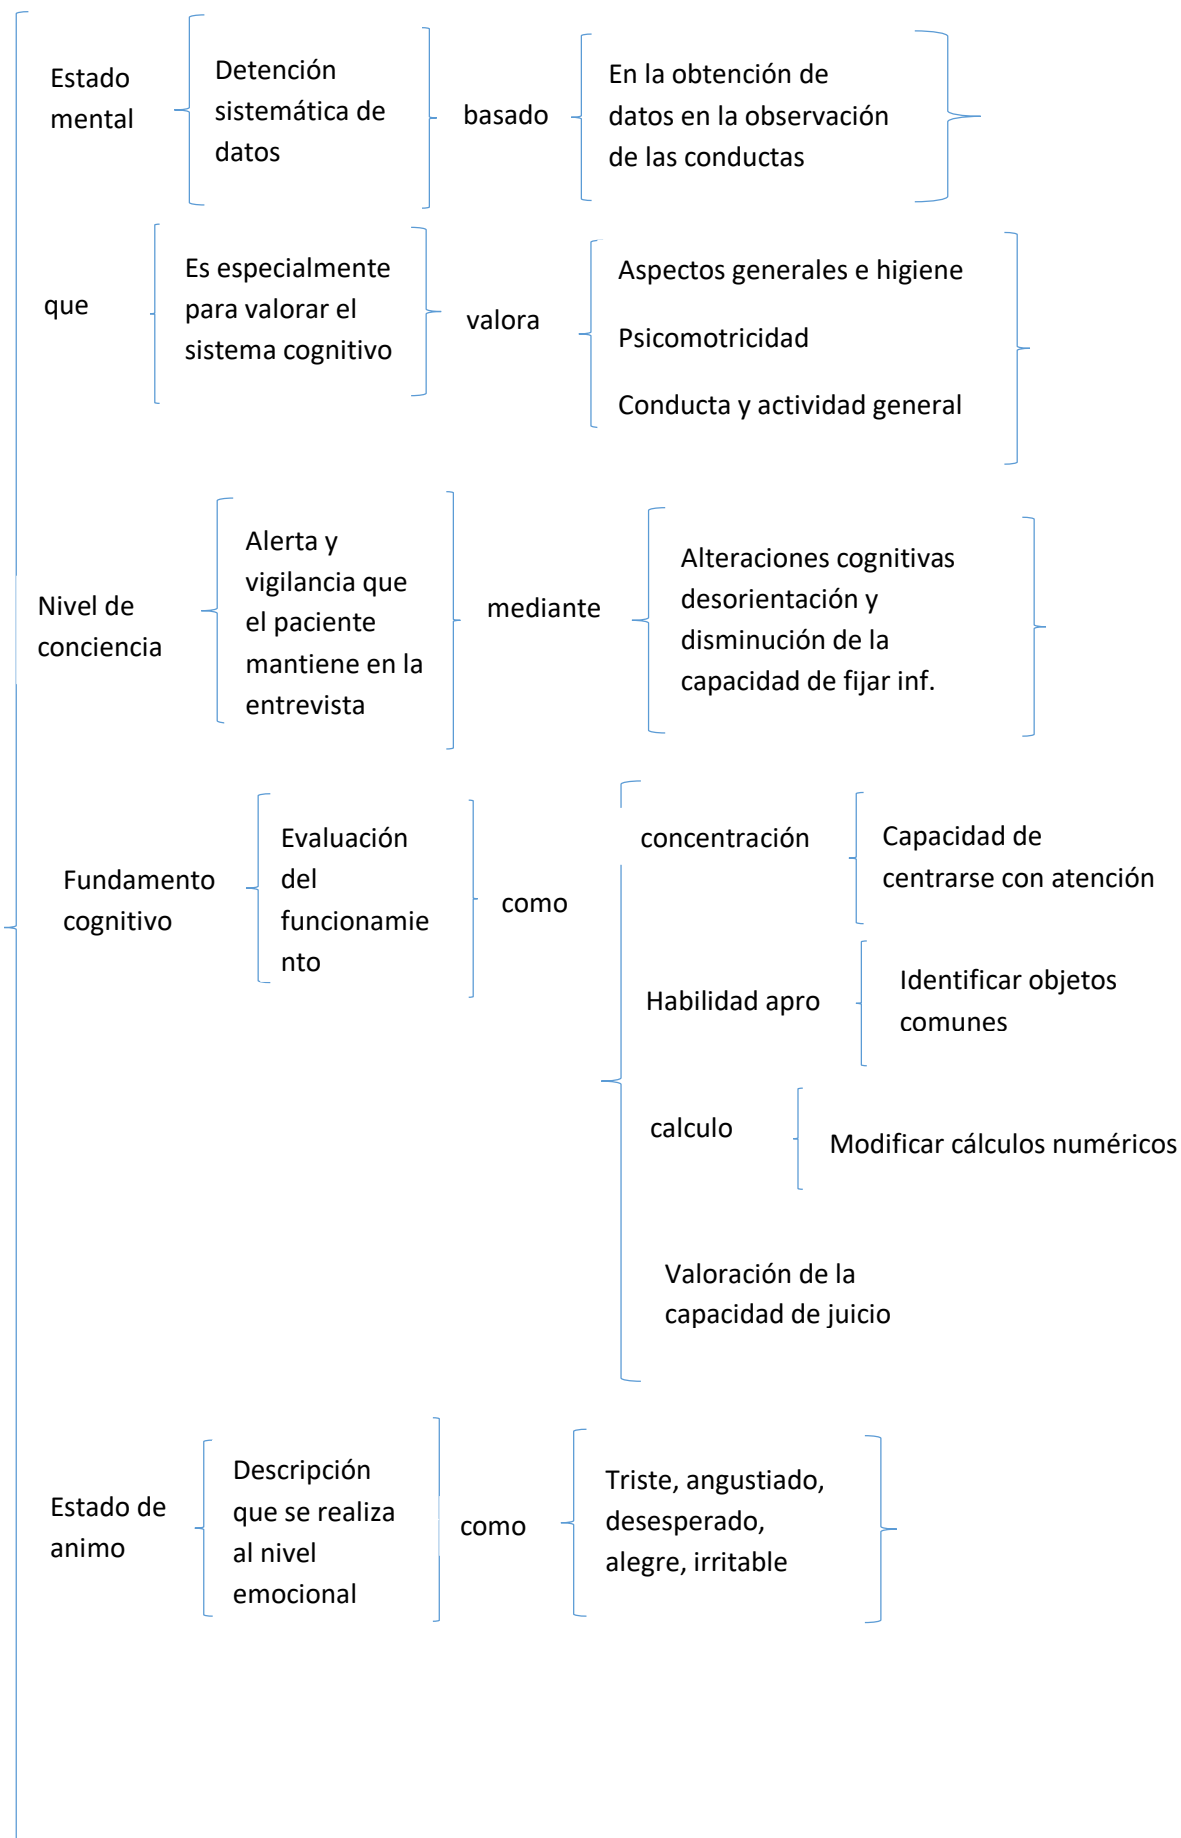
Estado mental

Detención sistemática de datos

basado

En la obtención de datos en la observación de las conductas

que

Es especialmente para valorar el sistema cognitivo

valora

Aspectos generales e higiene

Psicomotricidad

Conducta y actividad general

Nivel de conciencia

Alerta y vigilancia que el paciente mantiene en la entrevista

mediante

Alteraciones cognitivas desorientación y disminución de la capacidad de fijar inf.

Fundamento cognitivo

Evaluación del funcionamie nto

como

concentración

Capacidad de centrarse con atención

Habilidad apro

Identificar objetos comunes

calculo

Modificar cálculos numéricos

Valoración de la capacidad de juicio

Estado de animo

Descripción que se realiza al nivel emocional

como

Triste, angustiado, desesperado, alegre, irritable